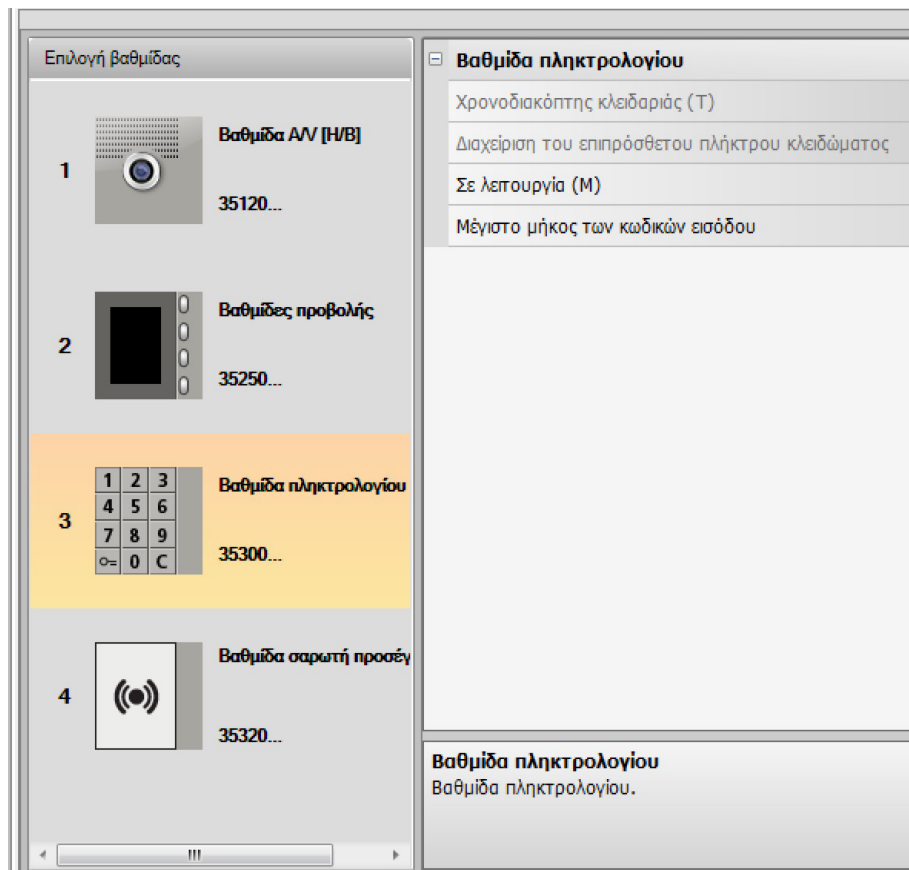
Επιλογή βαθμίδας

1 Βαθμίδα A/V [H/B]
35120...

2 Βαθμίδες προβολής
35250...

3 Βαθμίδα πληκτρολογίου
35300...

| 1 | 2 | 3 |
|---|---|---|
| 4 | 5 | 6 |
| 7 | 8 | 9 |
| ⊶ | 0 | C |

4 Βαθμίδα σαρωτή προσέγ
35320...

⊟ Βαθμίδα πληκτρολογίου
Χρονοδιακόπτης κλειδαριάς (T)
Διαχείριση του επιπρόσθετου πλήκτρου κλειδώματος
Σε λειτουργία (M)
Μέγιστο μήκος των κωδικών εισόδου

Βαθμίδα πληκτρολογίου
Βαθμίδα πληκτρολογίου.